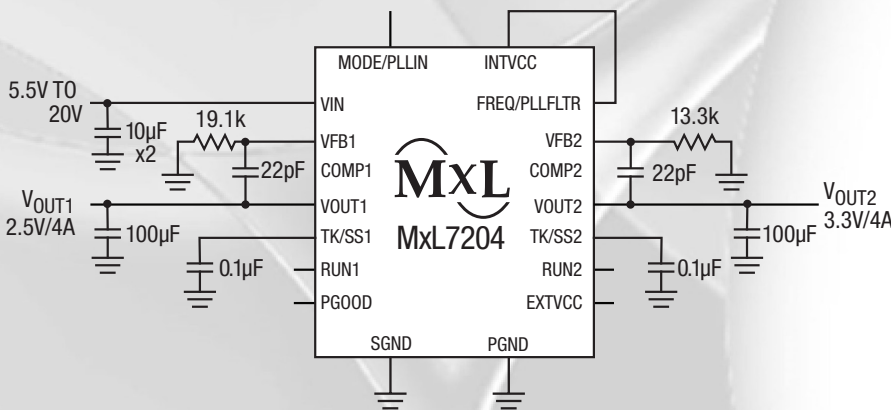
MODE/PLLIN
INTVCC
5.5V TO 20V
VIN
FREQ/PLLFLTR
10µF x2
19.1k
VFB1
VFB2
13.3k
COMP1
COMP2
22pF
22pF
MxL
$V_{OUT1}$ 2.5V/4A
VOUT1
VOUT2
$V_{OUT2}$ 3.3V/4A
100µF
MxL7204
100µF
TK/SS1
TK/SS2
0.1µF
RUN1
RUN2
0.1µF
PGOOD
EXTVCC
SGND
PGND